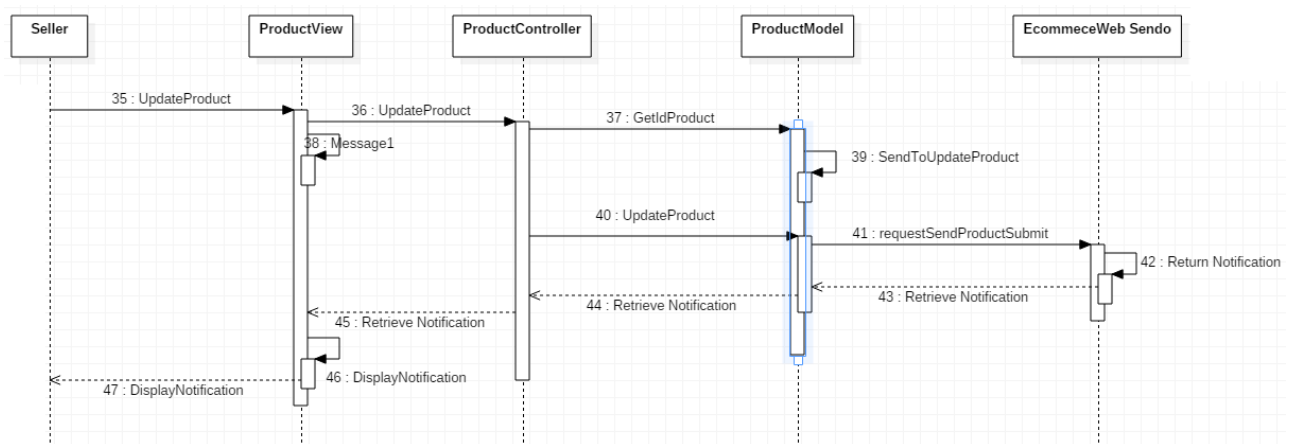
Seller

ProductView

ProductController

ProductModel

EcommeceWeb Sendo

35 : UpdateProduct

36 : UpdateProduct

37 : GetIdProduct

38 : Message1

39 : SendToUpdateProduct

40 : UpdateProduct

41 : requestSendProductSubmit

42 : Return Notification

43 : Retrieve Notification

44 : Retrieve Notification

45 : Retrieve Notification

46 : DisplayNotification

47 : DisplayNotification